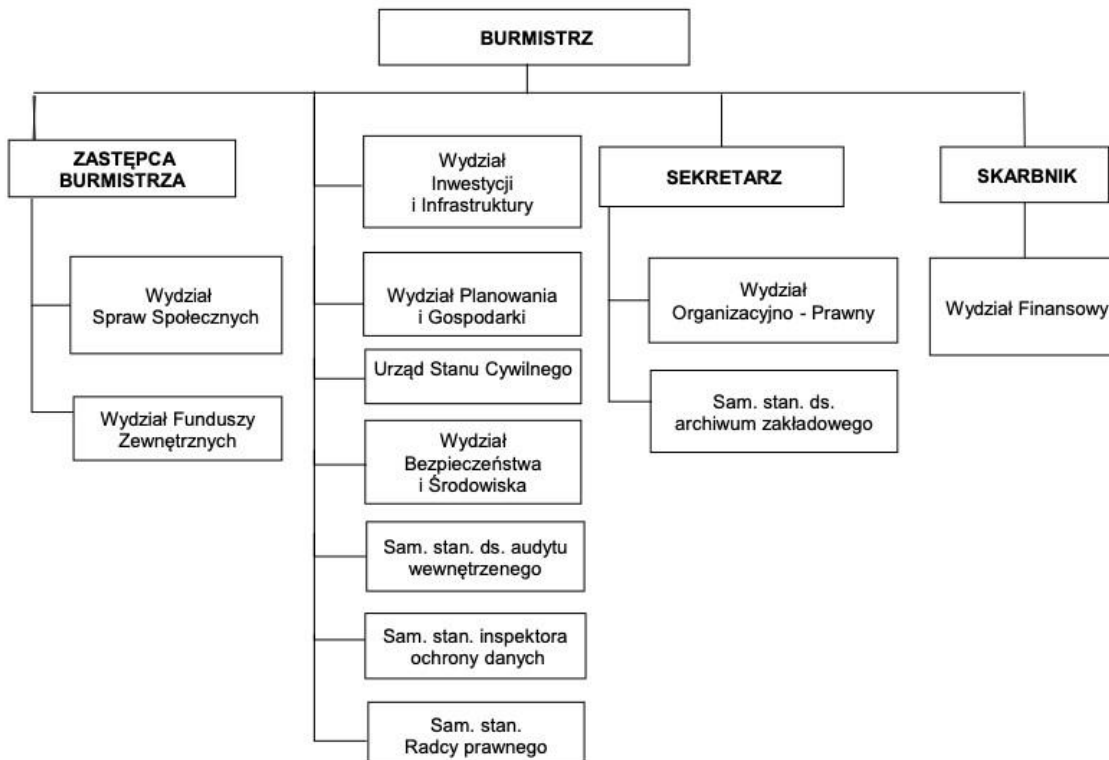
BURMISTRZ

ZASTĘPCA BURMISTRZA

Wydział Spraw Społecznych

Wydział Funduszy Zewnętrznych

Wydział Inwestycji i Infrastruktury

Wydział Planowania i Gospodarki

Urząd Stanu Cywilnego

Wydział Bezpieczeństwa i Środowiska

Sam. stan. ds. audytu wewnętrzenego

Sam. stan. inspektora ochrony danych

Sam. stan. Radcy prawnego

SEKRETARZ

Wydział Organizacyjno - Prawny

Sam. stan. ds. archiwum zakładowego

SKARBNIK

Wydział Finansowy